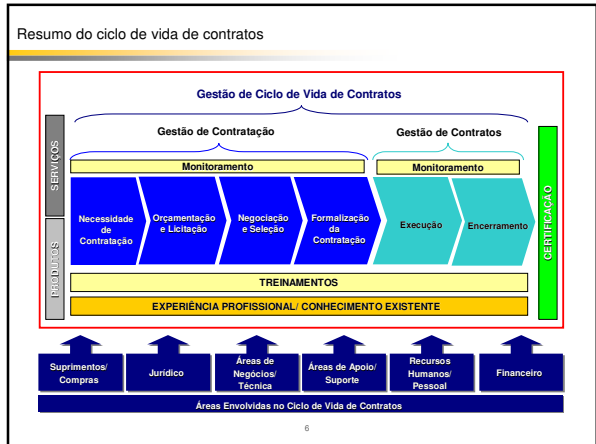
Resumo do ciclo de vida de contratos

Gestão de Ciclo de Vida de Contratos

Gestão de Contratação

Gestão de Contratos

SERVIÇOS

PRODUTOS

Monitoramento

Monitoramento

Necessidade de Contratação

Orçamentação e Licitação

Negociação e Seleção

Formalização da Contratação

Execução

Encerramento

CERTIFICAÇÃO

TREINAMENTOS

EXPERIÊNCIA PROFISSIONAL/ CONHECIMENTO EXISTENTE

Suprimentos/ Compras

Jurídico

Áreas de Negócios/ Técnica

Áreas de Apoio/ Suporte

Recursos Humanos/ Pessoal

Financeiro

Áreas Envolvidas no Ciclo de Vida de Contratos

6